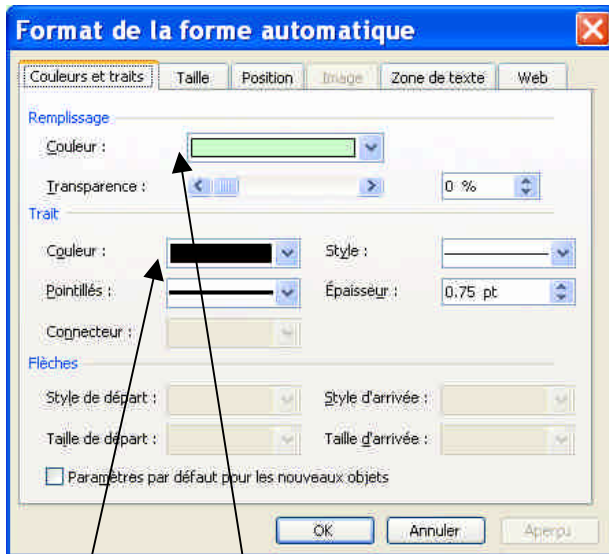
Format de la forme automatique

Couleurs et traits | Taille | Position | Image | Zone de texte | Web

Remplissage

Couleur :

Transparence :

0 %

Trait

Couleur :

Style :

Pointillés :

Épaisseur :

0.75 pt

Connecteur :

Flèches

Style de départ :

Style d'arrivée :

Taille de départ :

Taille d'arrivée :

Paramètres par défaut pour les nouveaux objets

OK

Annuler

Aperçu